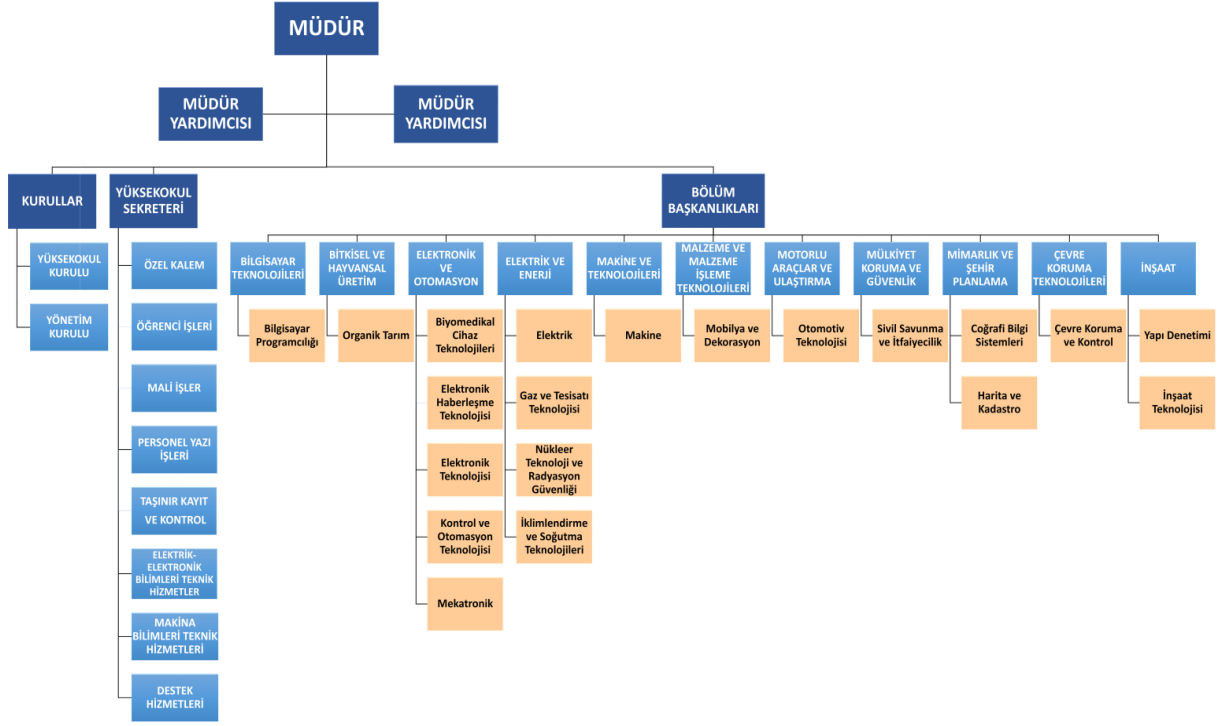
MÜDÜR

MÜDÜR YARDIMCISI

MÜDÜR YARDIMCISI

KURULLAR

YÜKSEKOKUL KURULU

YÖNETİM KURULU

YÜKSEKOKUL SEKRETERİ

ÖZEL KALEM

ÖĞRENCİ İŞLERİ

MALİ İŞLER

PERSONEL YAZI İŞLERİ

TAŞINIR KAYIT VE KONTROL

ELEKTRİK-ELEKTRONİK BİLİMLERİ TEKNİK HİZMETLER

MAKİNA BİLİMLERİ TEKNİK HİZMETLERİ

DESTEK HİZMETLERİ

BÖLÜM BAŞKANLIKLARI

BİLGİSAYAR TEKNOLOJİLERİ

Bilgisayar Programcılığı

BİTKİSEL VE HAYVANSAL ÜRETİM

Organik Tarım

ELEKTRONİK VE OTOMASYON

Biyomedikal Cihaz Teknolojileri

Elektronik Haberleşme Teknolojisi

Elektronik Teknolojisi

Kontrol ve Otomasyon Teknolojisi

Mekatronik

ELEKTRİK VE ENERJİ

Elektrik

Gaz ve Tesisatı Teknolojisi

Nükleer Teknoloji ve Radyasyon Güvenliği

İklimlendirme ve Soğutma Teknolojileri

MAKİNE VE TEKNOLOJİLERİ

Makine

MALZEME VE MALZEME İŞLEME TEKNOLOJİLERİ

Mobilya ve Dekorasyon

MOTORLU ARAÇLAR VE ULAŞTIRMA

Otomotiv Teknolojisi

MÜLKİYET KORUMA VE GÜVENLİK

Sivil Savunma ve İtfaiyecilik

MİMARLIK VE ŞEHİR PLANLAMA

Coğrafi Bilgi Sistemleri

Harita ve Kadastro

ÇEVRE KORUMA TEKNOLOJİLERİ

Çevre Koruma ve Kontrol

İNŞAAT

Yapı Denetimi

İnşaat Teknolojisi